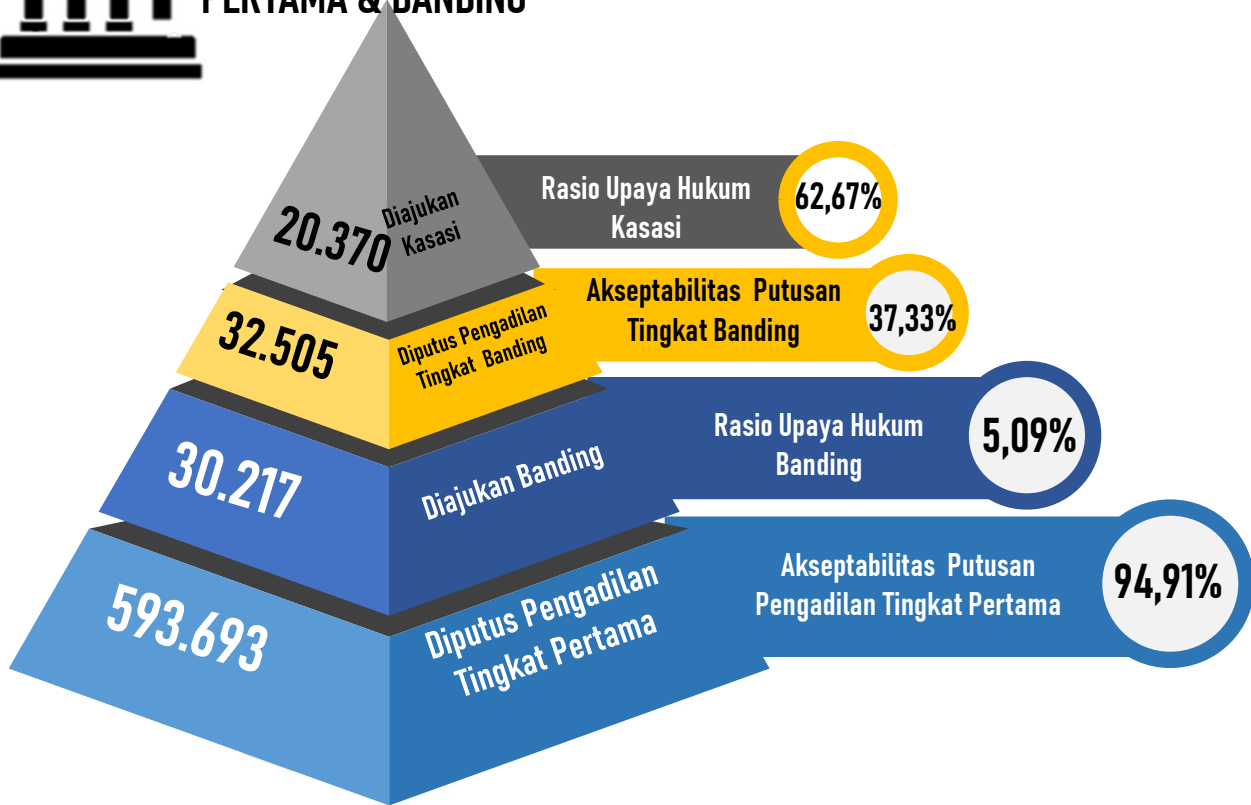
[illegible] PERTAMA & BANDING

20.370 Diajukan Kasasi

Rasio Upaya Hukum Kasasi 62,67%

32.505 Diputus Pengadilan Tingkat Banding

Akseptabilitas Putusan Tingkat Banding 37,33%

30.217 Diajukan Banding

Rasio Upaya Hukum Banding 5,09%

593.693 Diputus Pengadilan Tingkat Pertama

Akseptabilitas Putusan Pengadilan Tingkat Pertama 94,91%